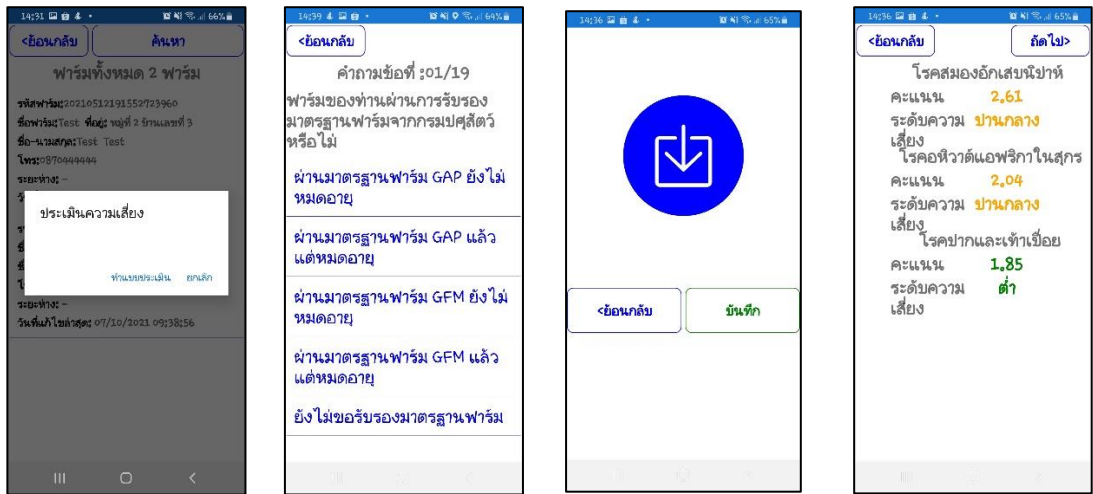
14:31 66%

<ย้อนกลับ ค้นหา

ฟาร์มทั้งหมด 2 ฟาร์ม

รหัสฟาร์ม: 20210512191552723960
ชื่อฟาร์ม: Test ที่อยู่: หมู่ที่ 2 บ้านเลขที่ 3
ชื่อ-นามสกุล: Test Test
โทร: 0870444444
ระยะห่าง: –

ประเมินความเสี่ยง

ทำแบบประเมิน ยกเลิก

ระยะห่าง: –
วันที่แก้ไขล่าสุด: 07/10/2021 09:38:56

14:39 64%

<ย้อนกลับ

คำถามข้อที่ :01/19

ฟาร์มของท่านผ่านการรับรองมาตรฐานฟาร์มจากกรมปศุสัตว์หรือไม่

ผ่านมาตรฐานฟาร์ม GAP ยังไม่หมดอายุ

ผ่านมาตรฐานฟาร์ม GAP แล้วแต่หมดอายุ

ผ่านมาตรฐานฟาร์ม GFM ยังไม่หมดอายุ

ผ่านมาตรฐานฟาร์ม GFM แล้วแต่หมดอายุ

ยังไม่ขอรับรองมาตรฐานฟาร์ม

14:36 65%

<ย้อนกลับ บันทึก

14:36 65%

<ย้อนกลับ ถัดไป>

โรคสมองอักเสบนิปาห์
คะแนน 2.61
ระดับความเสี่ยง ปานกลาง

โรคอหิวาต์แอฟริกาในสุกร
คะแนน 2.04
ระดับความเสี่ยง ปานกลาง

โรคปากและเท้าเปื่อย
คะแนน 1.85
ระดับความเสี่ยง ต่ำ